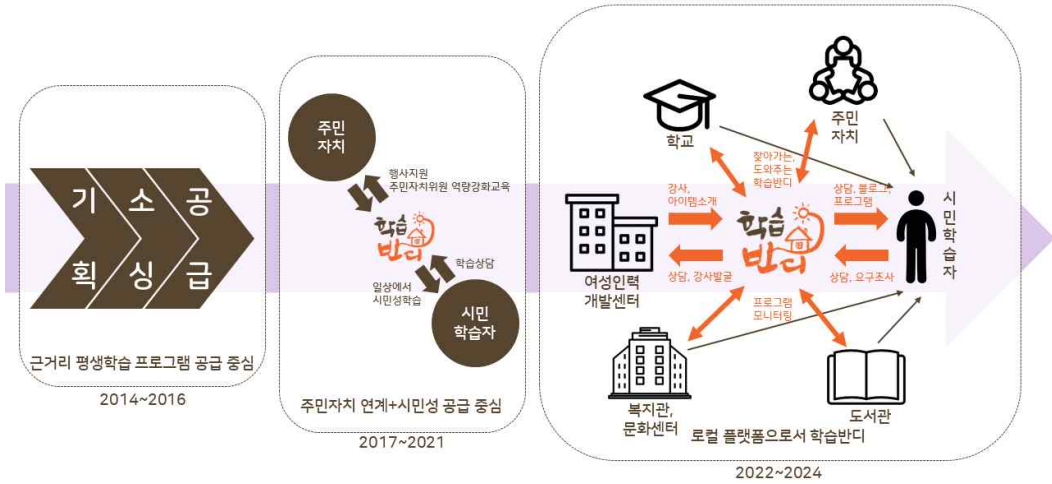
기획
소싱
공급

근거리 평생학습 프로그램 공급 중심

2014~2016

주민자치

행사지원
주민자치위원 역량강화교육

학습반디

학습상담

일상에서
시민성학습

시민학습자

주민자치 연계+시민성 공급 중심

2017~2021

학교

주민자치

찾아가는,
도와주는
학습반디

강사,
아이템소개

상담, 블로그,
프로그램

시민학습자

여성인력
개발센터

학습반디

상담, 강사발굴

상담, 요구조사

프로그램
모니터링

복지관,
문화센터

도서관

로컬 플랫폼으로서 학습반디

2022~2024